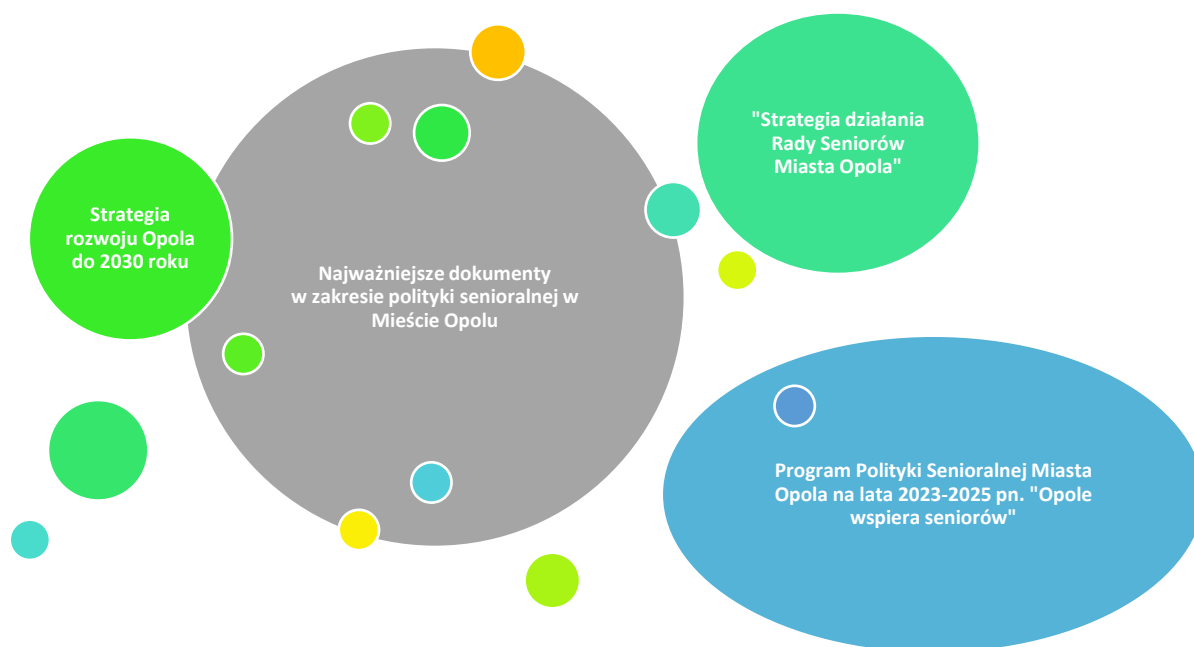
Strategia rozwoju Opola do 2030 roku

Najważniejsze dokumenty w zakresie polityki senioralnej w Mieście Opolu

"Strategia działania Rady Seniorów Miasta Opola"

Program Polityki Senioralnej Miasta Opola na lata 2023-2025 pn. "Opole wspiera seniorów"